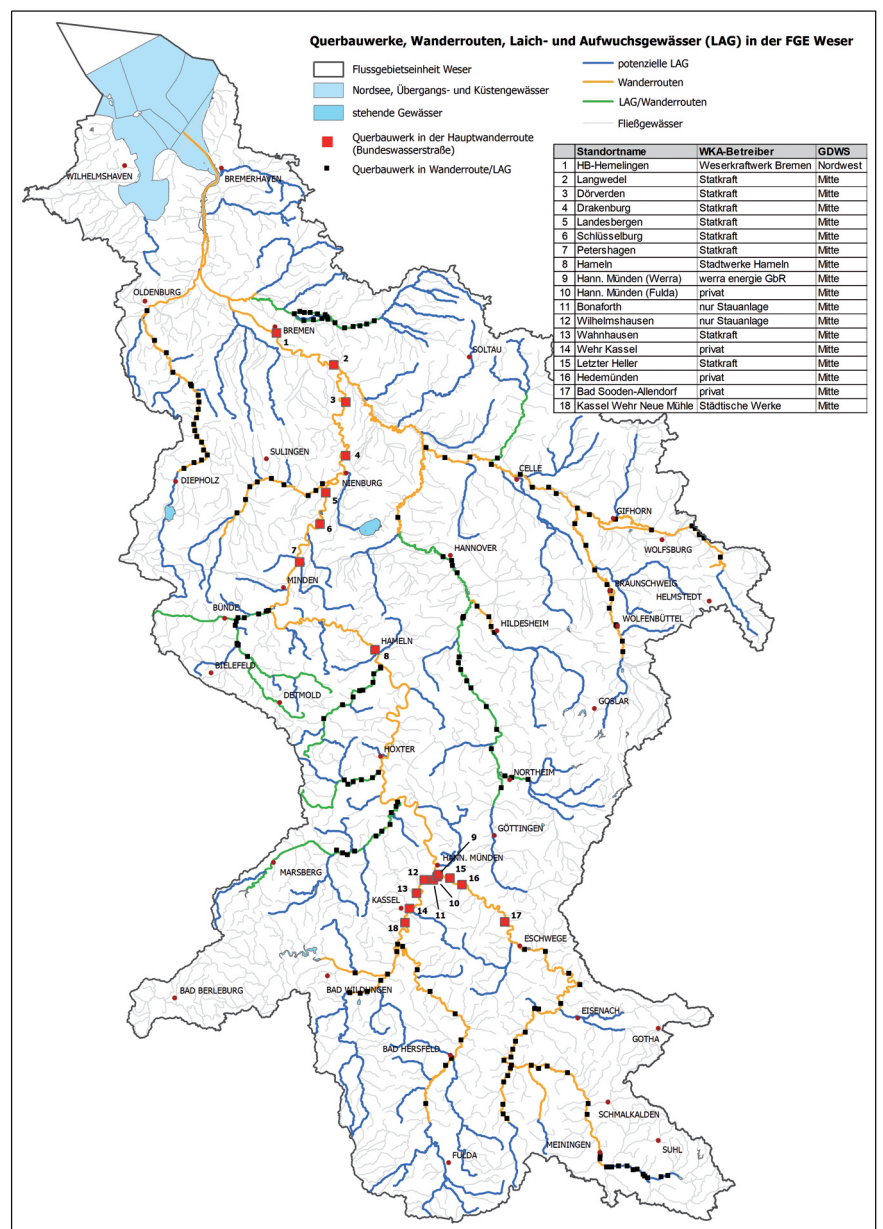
Querbauwerke, Wanderrouten, Laich- und Aufwuchsgewässer (LAG) in der FGE Weser

Flussgebietseinheit Weser
Nordsee, Übergangs- und Küstengewässer
stehende Gewässer
Querbauwerk in der Hauptwanderroute (Bundeswasserstraße)
Querbauwerk in Wanderroute/LAG

potenzielle LAG
Wanderrouten
LAG/Wanderrouten
Fließgewässer

| | Standortname | WKA-Betreiber | GDWS |
|---|---|---|---|
| 1 | HB-Hemelingen | Weserkraftwerk Bremen | Nordwest |
| 2 | Langwedel | Statkraft | Mitte |
| 3 | Dörverden | Statkraft | Mitte |
| 4 | Drakenburg | Statkraft | Mitte |
| 5 | Landesbergen | Statkraft | Mitte |
| 6 | Schlüsselburg | Statkraft | Mitte |
| 7 | Petershagen | Statkraft | Mitte |
| 8 | Hameln | Stadtwerke Hameln | Mitte |
| 9 | Hann. Münden (Werra) | werra energie GbR | Mitte |
| 10 | Hann. Münden (Fulda) | privat | Mitte |
| 11 | Bonaforth | nur Stauanlage | Mitte |
| 12 | Wilhelmshausen | nur Stauanlage | Mitte |
| 13 | Wahnhausen | Statkraft | Mitte |
| 14 | Wehr Kassel | privat | Mitte |
| 15 | Letzter Heller | Statkraft | Mitte |
| 16 | Hedemünden | privat | Mitte |
| 17 | Bad Sooden-Allendorf | privat | Mitte |
| 18 | Kassel Wehr Neue Mühle | Städtische Werke | Mitte |

WILHELMSHAVEN
BREMERHAVEN
OLDENBURG
BREMEN
1
2
3
4
5
6
7
8
9
10
11
12
13
14
15
16
17
18
SOLTAU
SULINGEN
DIEPHOLZ
NIENBURG
CELLE
GIFHORN
WOLFSBURG
HANNOVER
MINDEN
BRAUNSCHWEIG
HELMSTEDT
WOLFENBÜTTEL
BÜNDE
HILDESHEIM
HAMELN
BIELEFELD
DETMOLD
GOSLAR
HÖXTER
NORTHEIM
GÖTTINGEN
HANN. MÜNDEN
MARSBERG
KASSEL
ESCHWEGE
BAD BERLEBURG
BAD WILDUNGEN
EISENACH
GOTHA
BAD HERSFELD
SCHMALKALDEN
SUHL
MEININGEN
FULDA